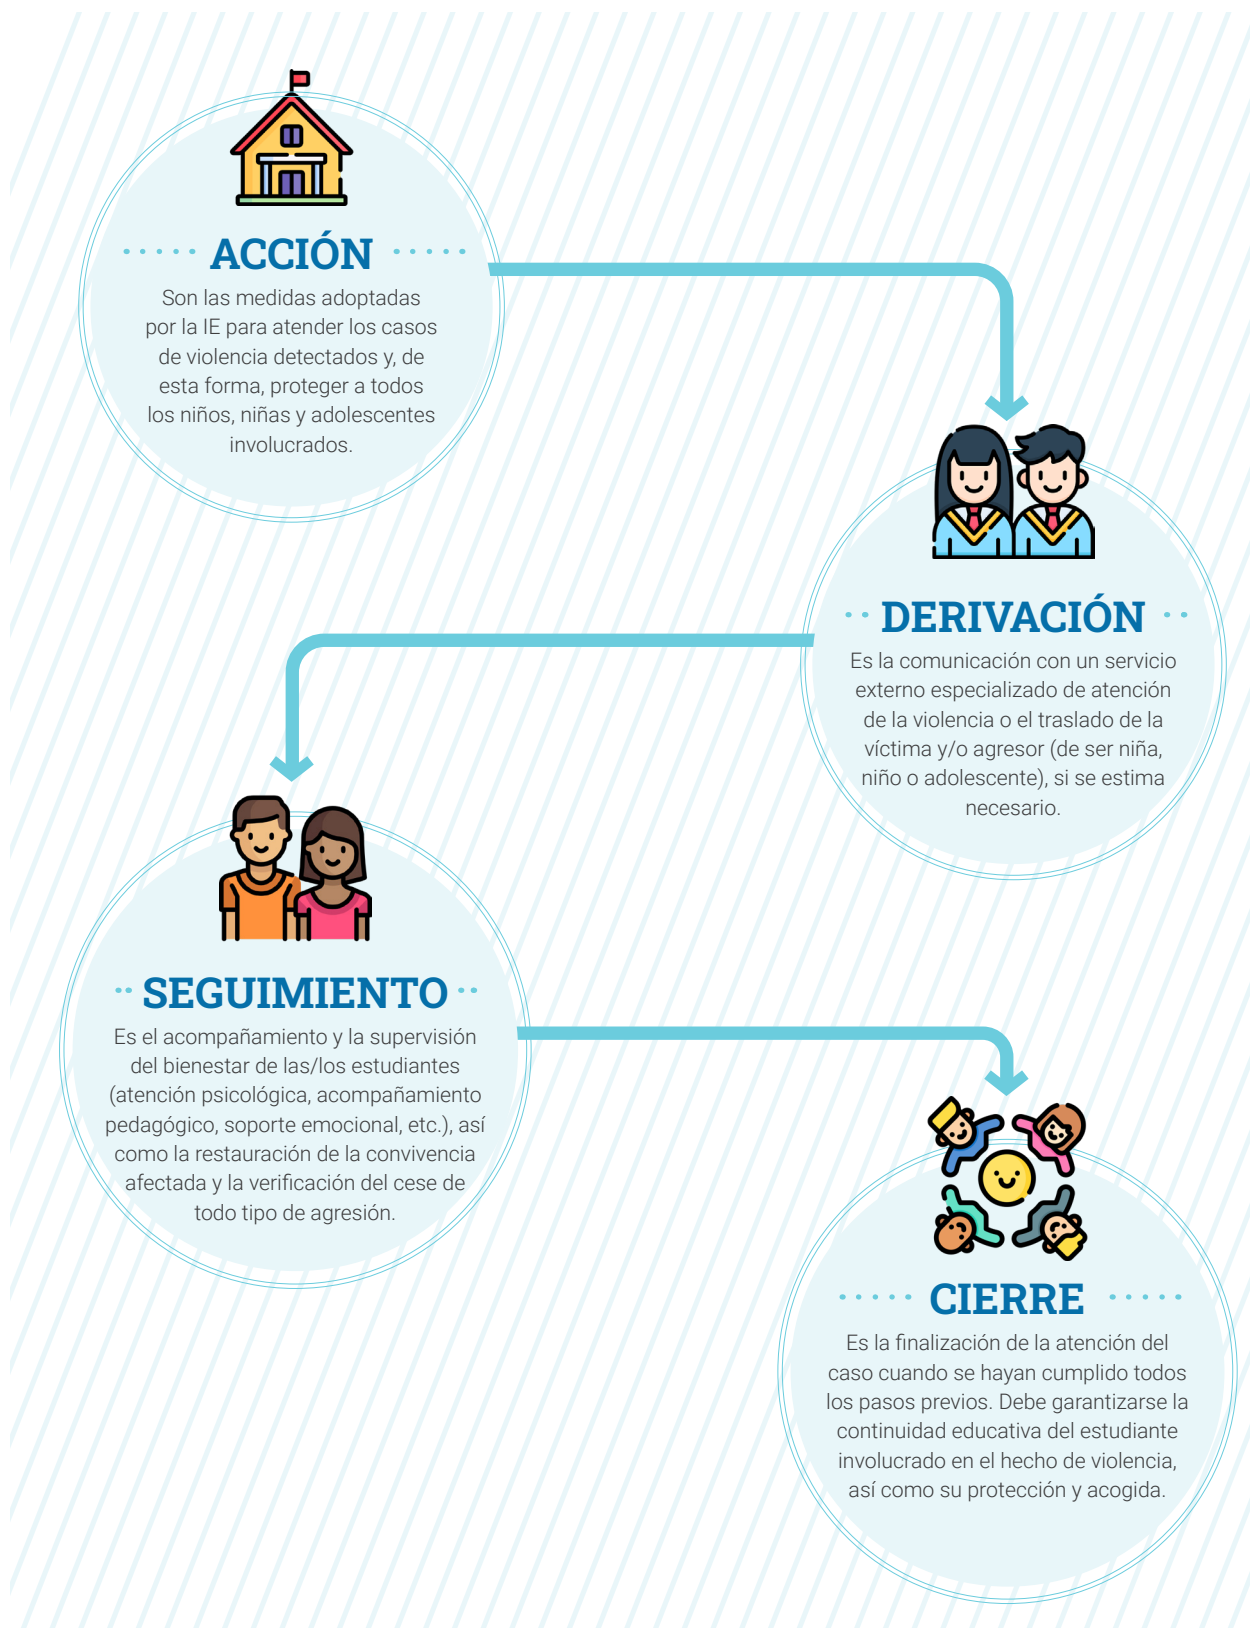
ACCIÓN

Son las medidas adoptadas por la IE para atender los casos de violencia detectados y, de esta forma, proteger a todos los niños, niñas y adolescentes involucrados.

DERIVACIÓN

Es la comunicación con un servicio externo especializado de atención de la violencia o el traslado de la víctima y/o agresor (de ser niña, niño o adolescente), si se estima necesario.

SEGUIMIENTO

Es el acompañamiento y la supervisión del bienestar de las/los estudiantes (atención psicológica, acompañamiento pedagógico, soporte emocional, etc.), así como la restauración de la convivencia afectada y la verificación del cese de todo tipo de agresión.

CIERRE

Es la finalización de la atención del caso cuando se hayan cumplido todos los pasos previos. Debe garantizarse la continuidad educativa del estudiante involucrado en el hecho de violencia, así como su protección y acogida.